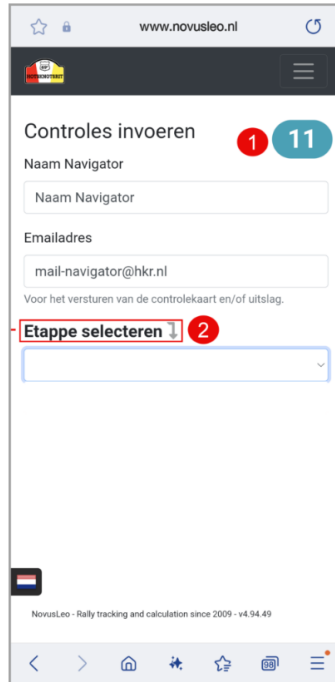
www.novusleo.nl

Controles invoeren

1

11

Naam Navigator

Naam Navigator

Emailadres

mail-navigator@hkr.nl

Voor het versturen van de controlekaart en/of uitslag.

Etappe selecteren

2

NovusLeo - Rally tracking and calculation since 2009 - v4.94.49